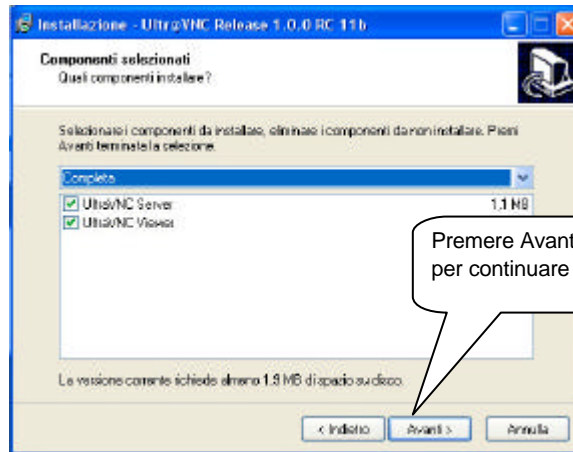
Installazione - UltraVNC Release 1.0.0 RC 11b

Componenti selezionati
Quali componenti installare?

Selezionare i componenti da installare, eliminare i componenti da non installare. Premi Avanti terminata la selezione.

Completa

UltraVNC Server 1,1 MB
UltraVNC Viewer

Premere Avanti per continuare

La versione corrente richiede almeno 1,9 MB di spazio su disco.

< Indietro
Avanti >
Annulla